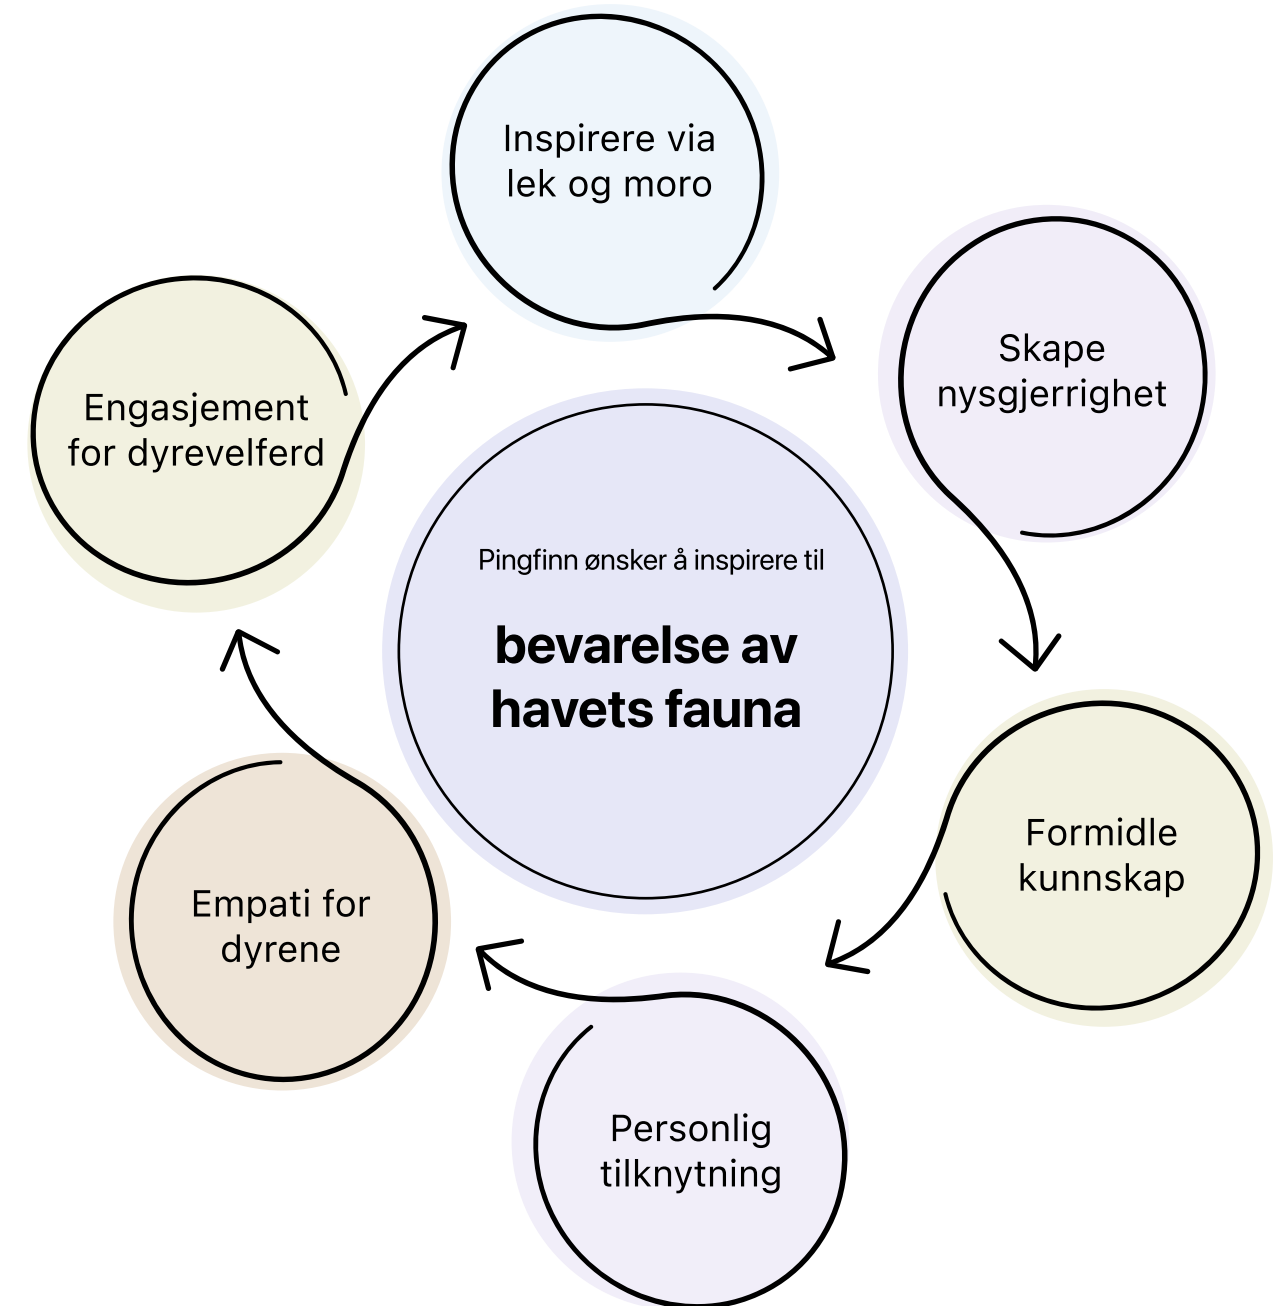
Inspirere via lek og moro

Skape nysgjerrighet

Formidle kunnskap

Personlig tilknytning

Empati for dyrene

Engasjement for dyrevelferd

Pingfinn ønsker å inspirere til

**bevarelse av havets fauna**